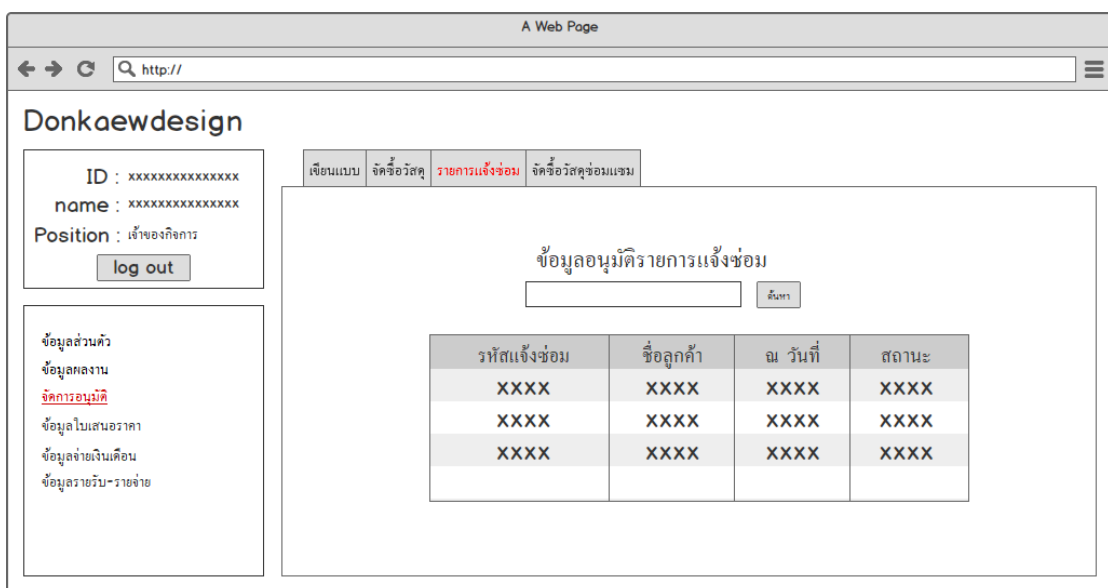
A Web Page

http://

Donkaewdesign

ID : xxxxxxxxxxxxxxx
name : xxxxxxxxxxxxxxx
Position : เจ้าของกิจการ

log out

ข้อมูลส่วนตัว
ข้อมูลผลงาน
จัดการอนุมัติ
ข้อมูลใบเสนอราคา
ข้อมูลจ่ายเงินเดือน
ข้อมูลรายรับ-รายจ่าย

เขียนแบบ | จัดซื้อวัสดุ | รายการแจ้งซ่อม | จัดซื้อวัสดุซ่อมแซม

ข้อมูลอนุมัติรายการแจ้งซ่อม

ค้นหา

| รหัสแจ้งซ่อม | ชื่อลูกค้า | ณ วันที่ | สถานะ |
|---|---|---|---|
| XXXX | XXXX | XXXX | XXXX |
| XXXX | XXXX | XXXX | XXXX |
| XXXX | XXXX | XXXX | XXXX |
| | | | |